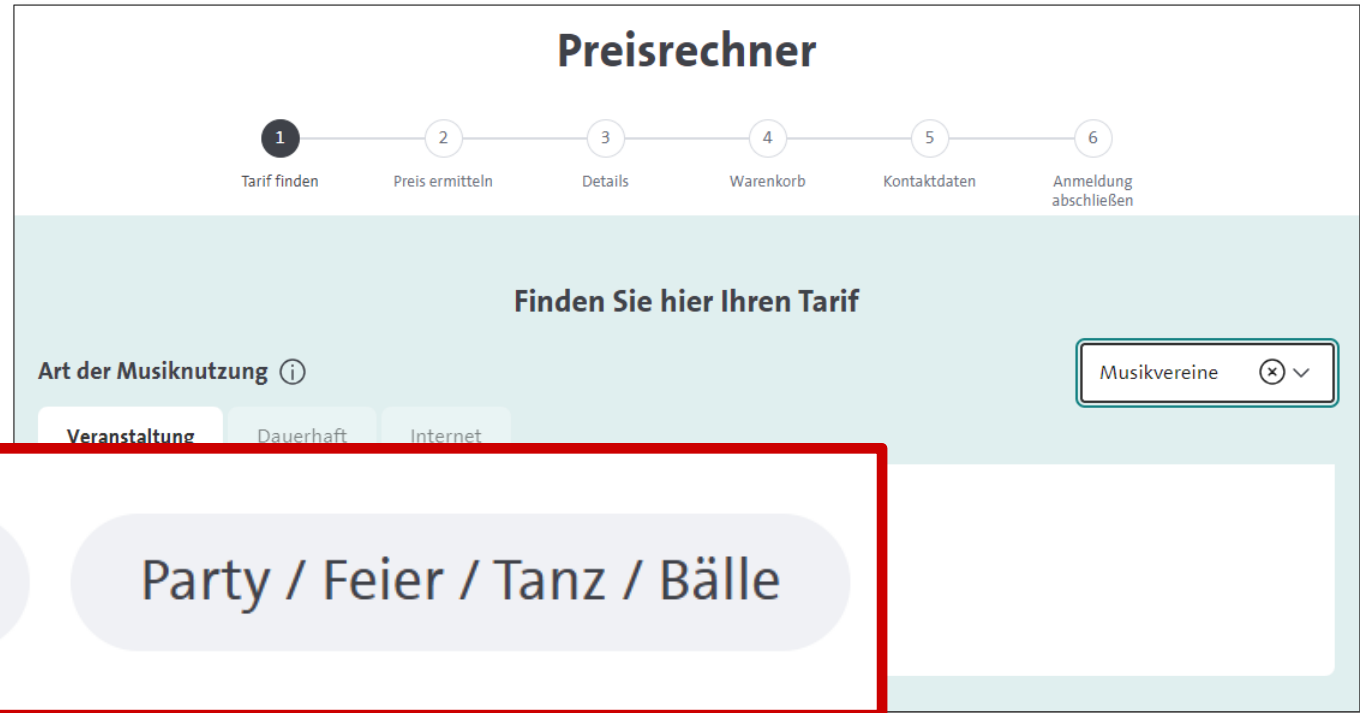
Preisrechner

1 Tarif finden
2 Preis ermitteln
3 Details
4 Warenkorb
5 Kontaktdaten
6 Anmeldung abschließen

Finden Sie hier Ihren Tarif

Art der Musiknutzung ⓘ

Musikvereine

Veranstaltung
Dauerhaft
Internet

Party / Feier / Tanz / Bälle